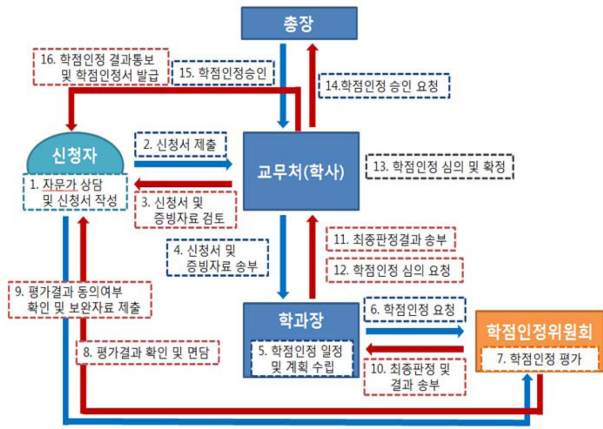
총장

16. 학점인정 결과통보 및 학점인정서 발급

15. 학점인정승인

14.학점인정 승인 요청

신청자

1. 자문가 상담 및 신청서 작성

2. 신청서 제출

3. 신청서 및 증빙자료 검토

교무처(학사)

13. 학점인정 심의 및 확정

4. 신청서 및 증빙자료 송부

11. 최종판정결과 송부

12. 학점인정 심의 요청

9. 평가결과 동의여부 확인 및 보완자료 제출

학과장

5. 학점인정 일정 및 계획 수립

6. 학점인정 요청

학점인정위원회

7. 학점인정 평가

8. 평가결과 확인 및 면담

10. 최종판정 및 결과 송부